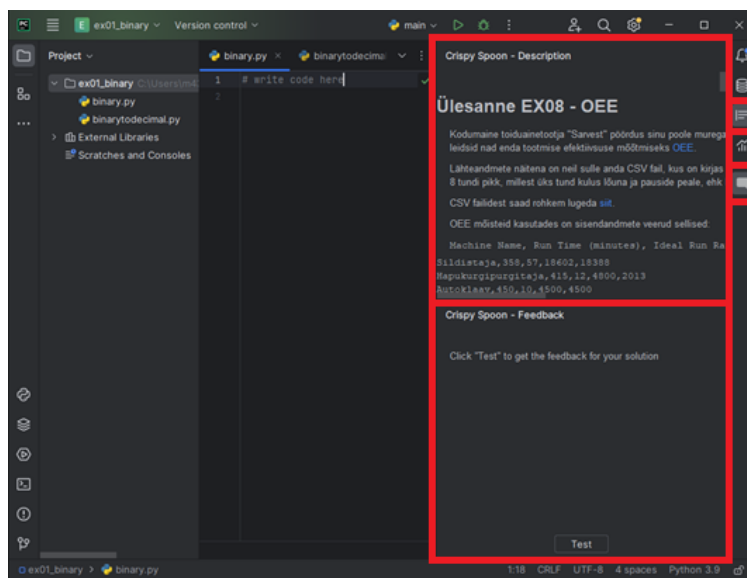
E ex01_binary ∨ Version control ∨
main ∨

Project ∨
binary.py ×
binarytodecimal
Crispy Spoon - Description

ex01_binary C:\Users\m4
binary.py
binarytodecimal.py
External Libraries
Scratches and Consoles

1 # write code here
2

Ülesanne EX08 - OEE

Kodumaine toiduainetootja "Sarvest" pöördus sinu poole murega leidsid nad enda tootmise efektiivsuse mõõtmiseks OEE.

Lähteandmete näitena on neil sulle anda CSV fail, kus on kirjas 8 tundi pikk, millest üks tund kulus lõuna ja pauside peale, ehk

CSV failidest saad rohkem lugeda siit.

OEE mõisteid kasutades on sisendandmete veerud sellised:

Machine Name, Run Time (minutes), Ideal Run Ra
Sildistaja,358,57,18602,18388
Hapukurgipurgitaja,415,12,4800,2013
Autoklaav,450,10,4500,4500

Crispy Spoon - Feedback

Click "Test" to get the feedback for your solution

Test

ex01_binary > binary.py
1:18 CRLF UTF-8 4 spaces Python 3.9